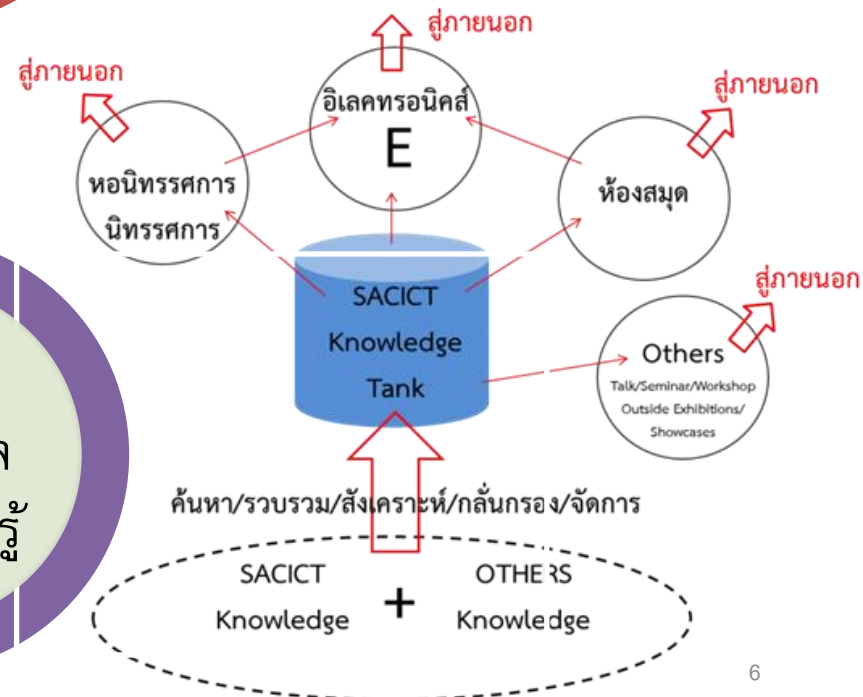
สู่ภายนอก

สู่ภายนอก

อิเลคทรอนิคส์

E

สู่ภายนอก

หอนิทรรศการ

นิทรรศการ

ห้องสมุด

สู่ภายนอก

SACICT Knowledge Tank

Others

Talk/Seminar/Workshop Outside Exhibitions/ Showcases

ค้นหา/รวบรวม/สังเคราะห์/กลั่นกรอง/จัดการ

SACICT Knowledge

+

OTHERS Knowledge

6